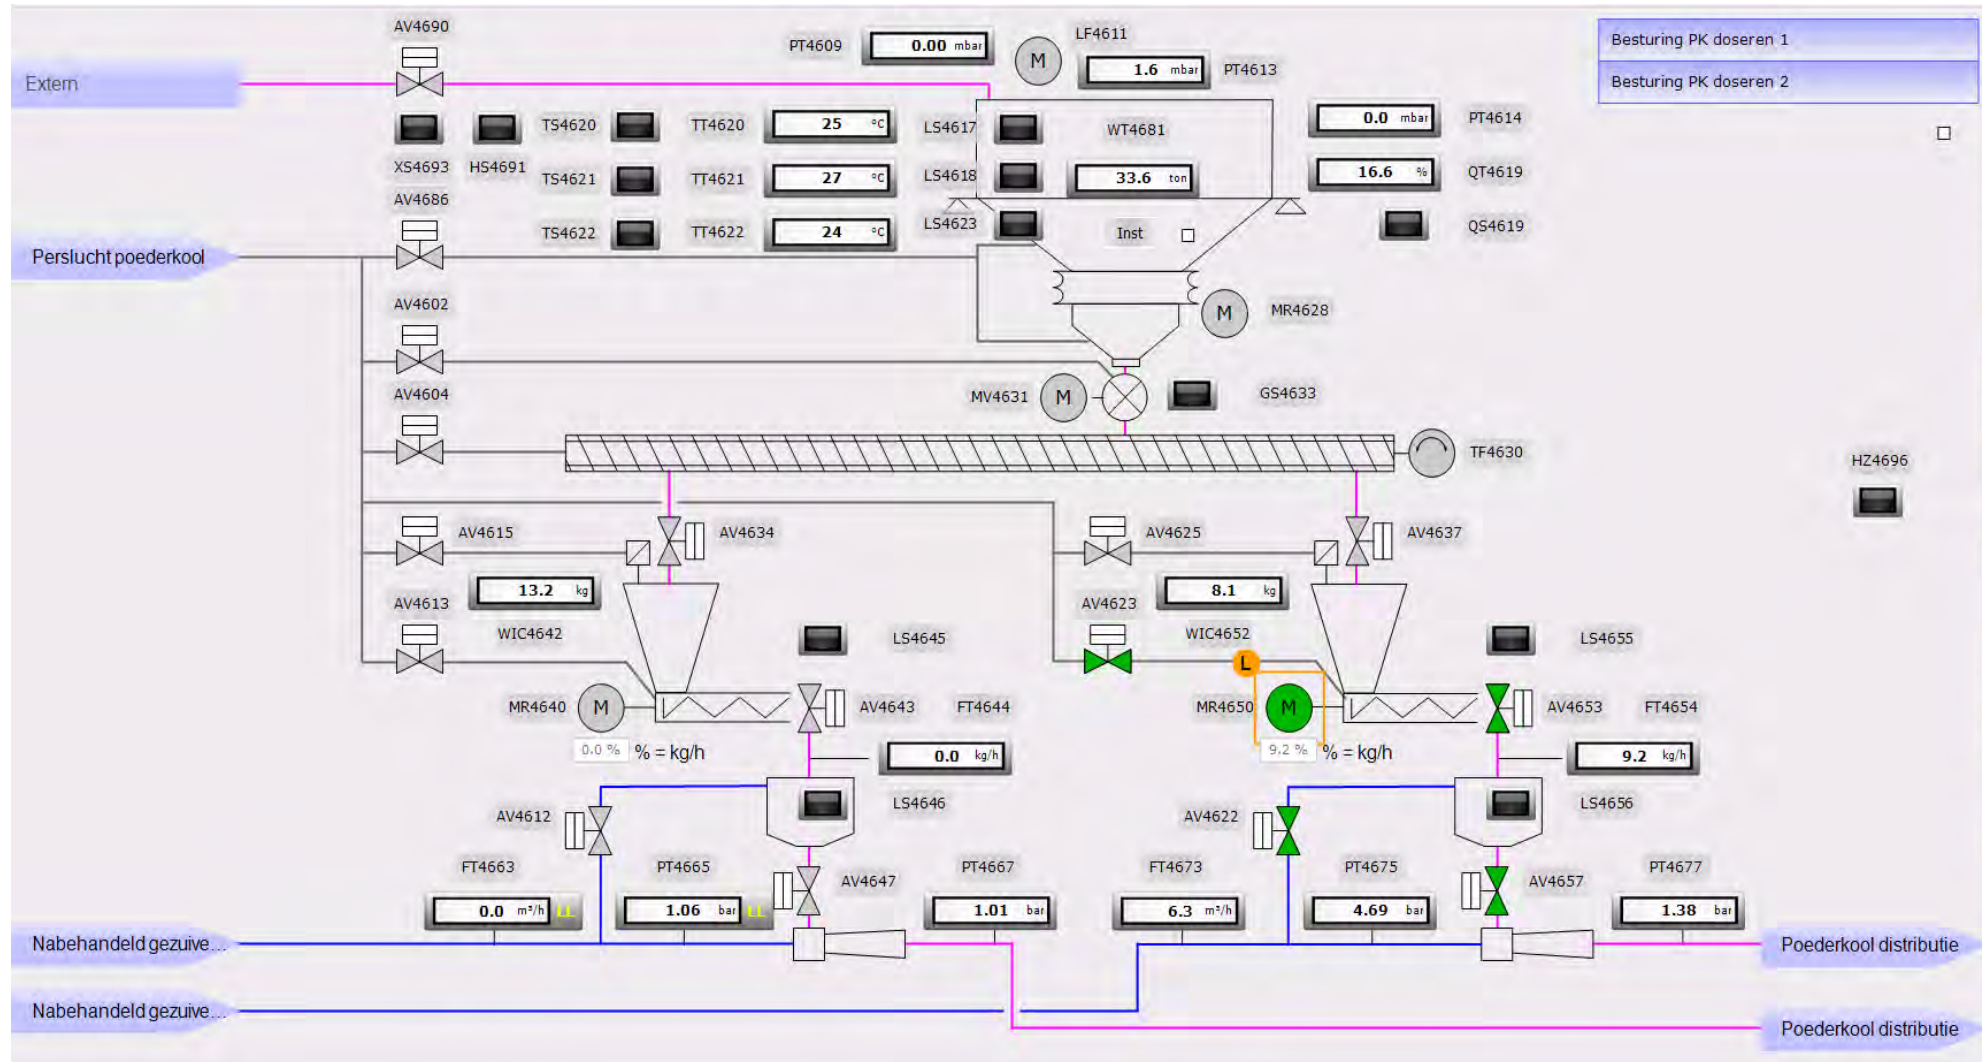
AV4690
PT4609
0.00 mbar
M
LF4611
1.6 mbar
PT4613
Besturing PK doseren 1
Besturing PK doseren 2
Extern
TS4620
TT4620
25 °C
LS4617
WT4681
0.0 mbar
PT4614
XS4693
HS4691
TS4621
TT4621
27 °C
LS4618
33.6 ton
16.6 %
QT4619
AV4686
TS4622
TT4622
24 °C
LS4623
Inst
QS4619
Persluchtpoederkool
M
MR4628
AV4602
MV4631
M
GS4633
AV4604
TF4630
HZ4696
AV4615
AV4634
AV4625
AV4637
13.2 kg
8.1 kg
AV4613
WIC4642
LS4645
AV4623
WIC4652
LS4655
L
MR4640
M
AV4643
FT4644
MR4650
M
AV4653
FT4654
0.0 %
% = kg/h
0.0 kg/h
9.2 %
% = kg/h
9.2 kg/h
LS4646
LS4656
AV4612
AV4622
FT4663
PT4665
AV4647
PT4667
FT4673
PT4675
AV4657
PT4677
0.0 m³/h LL
1.06 bar LL
1.01 bar
6.3 m³/h
4.69 bar
1.38 bar
Nabehandeld gezuive...
Poederkool distributie
Nabehandeld gezuive...
Poederkool distributie